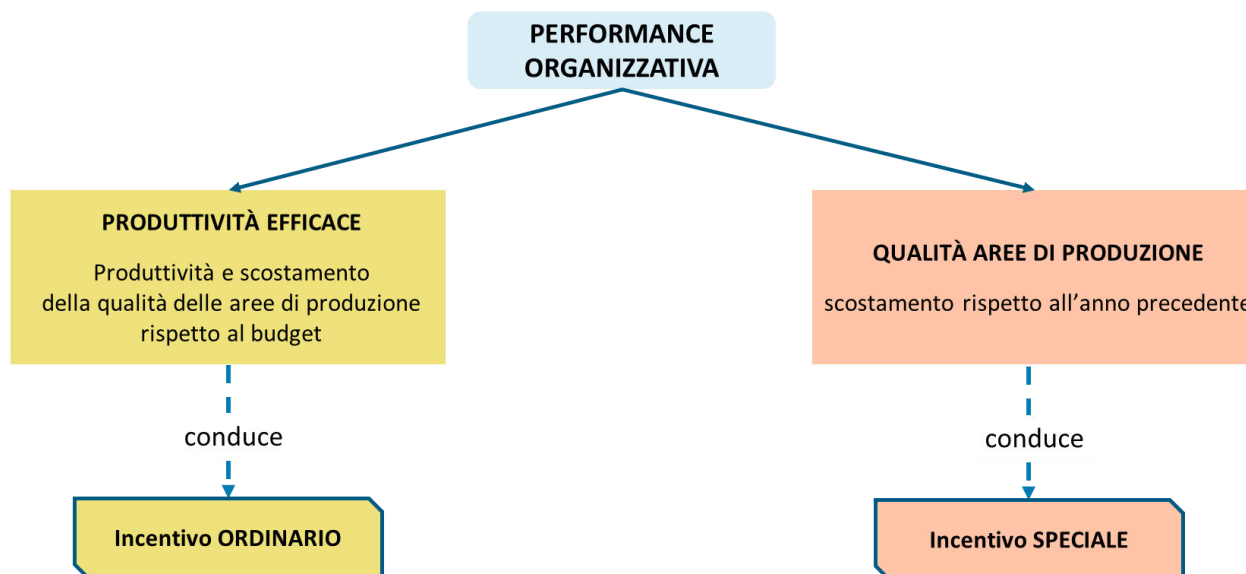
PERFORMANCE ORGANIZZATIVA

PRODUTTIVITÀ EFFICACE

Produttività e scostamento della qualità delle aree di produzione rispetto al budget

conduce

Incentivo ORDINARIO

QUALITÀ AREE DI PRODUZIONE

scostamento rispetto all'anno precedente

conduce

Incentivo SPECIALE